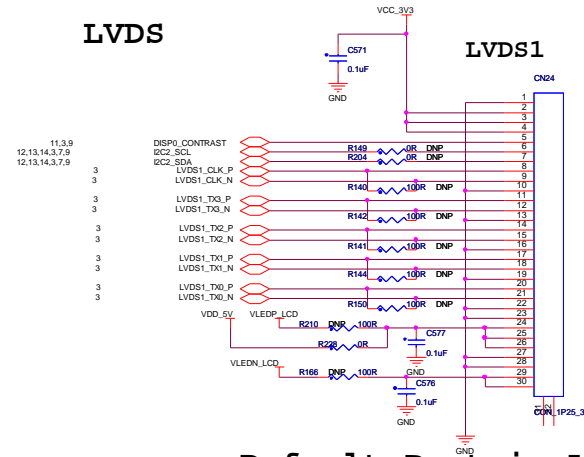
LVDS

VCC_3V3

LVDS1

C571
0.1uF
GND

CN24

1
2
3
4
5
6
7
8
9
10
11
12
13
14
15
16
17
18
19
20
21
22
23
24
25
26
27
28
29
30

11,3,9 DISP0_CONTRAST
12,13,14,3,7,9 I2C2_SCL
12,13,14,3,7,9 I2C2_SDA
3 LVDS1_CLK_P
3 LVDS1_CLK_N
3 LVDS1_TX3_P
3 LVDS1_TX3_N
3 LVDS1_TX2_P
3 LVDS1_TX2_N
3 LVDS1_TX1_P
3 LVDS1_TX1_N
3 LVDS1_TX0_P
3 LVDS1_TX0_N

R149 0R DNP
R204 0R DNP
R140 100R DNP
R142 100R DNP
R141 100R DNP
R144 100R DNP
R150 100R DNP

VDD_5V
VLEDP_LCD
R210 DNP 100R
C577
0.1uF
GND
R228 0R
VLEDN_LCD
R166 DNP 100R
C576
0.1uF
GND

CON_1P25_3
GND